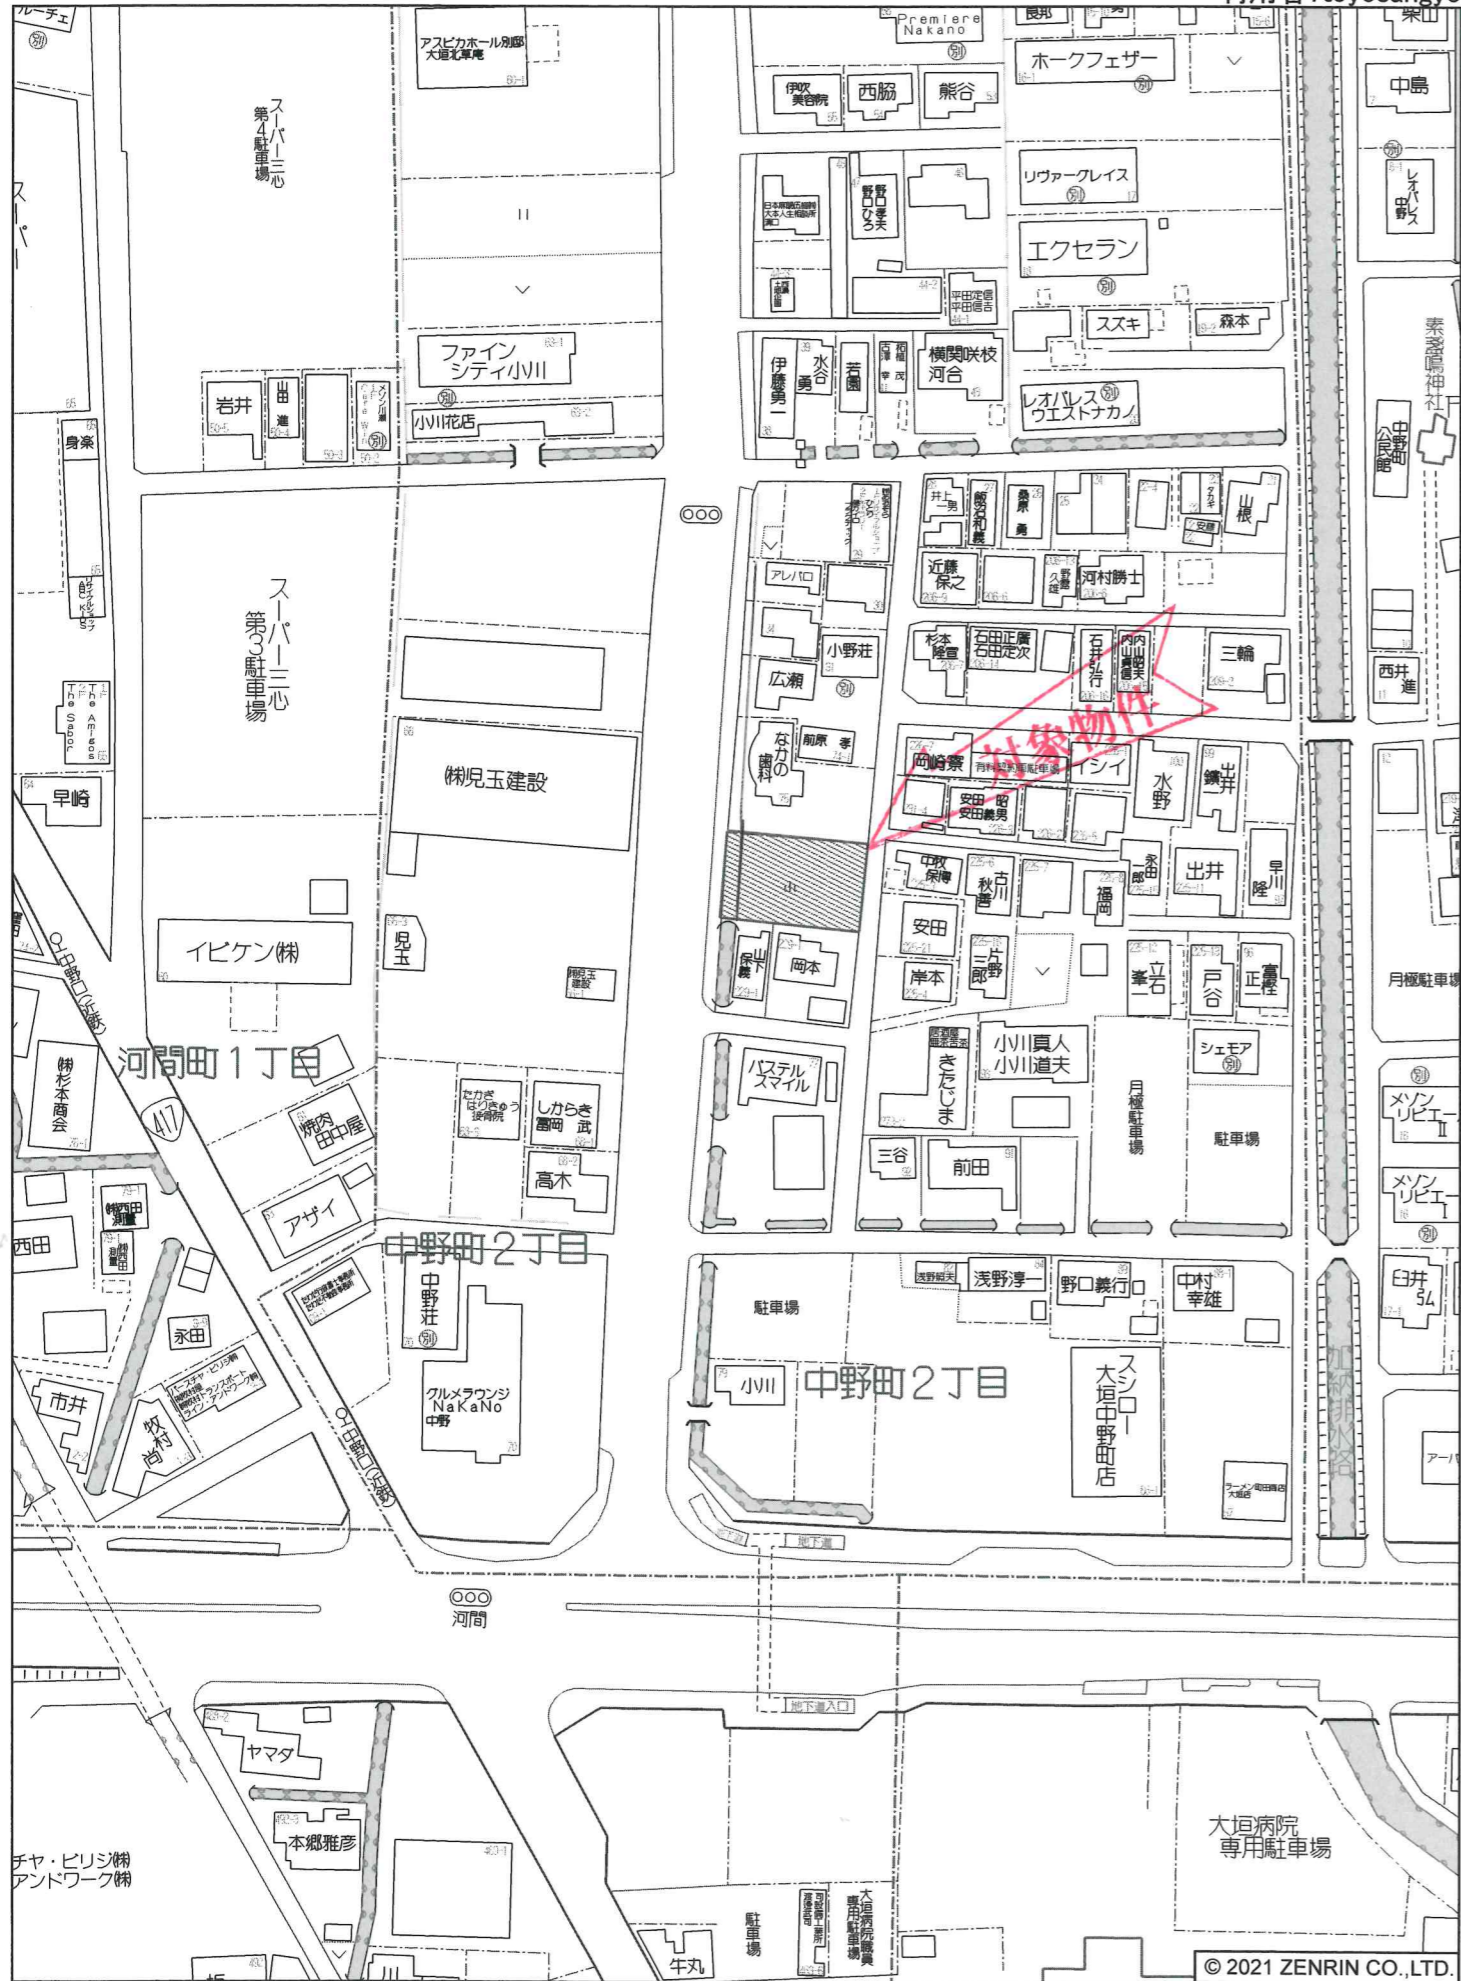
ルーチェ
アスピカホール別邸 大垣北草庵
Premiere Nakano
伊吹美容院
西脇
熊谷
ホークフェザー
中島
スーパー三心 第4駐車場
スーパー
野口ひろ子
野口孝夫
リヴァークレイス
レオパレス中野
エクセラン
平田定信 平田信吉
スズキ
森本
素盞嗚神社
ファイン シティ小川
伊藤勇一
水谷勇
若園
横関咲枝 河合
レオパレス ウエストナカノ
中野町公民館
岩井
山田進
メゾン川瀬
小川花店
身楽
井上一男
飯沼和義
桑原勇
山根
近藤保之
野久保
河村勝士
アレバロ
スーパー三心 第3駐車場
小野荘
杉本隆富
石田正廣 石田定次
石井弘行
内山省吾 内山信夫
三輪
広瀬
西井進
The Amigos
The Sabor
なかの歯科
前原孝
(株)児玉建設
対象物件
岡崎祭
イシイ
水野
出井
早崎
安田昭 安田義男
中牧保博
古川秋善
出井
早川隆
永田一郎
福岡
安田
イビケン(株)
児玉
山下保義
岡本
岸本
片野三郎
峯一
立石
戸谷
富樫正
月極駐車場
中野口(近鉄)
河間町1丁目
(株)杉本商会
417
パステル スマイル
きたじま
小川真人 小川道夫
シェモア
月極駐車場
駐車場
メゾン リビエール II
焼肉田中屋
たかぎ はりきゅう 接骨院
しからき 冨岡武
高木
三谷
前田
メゾン リビエール I
西田
アザイ
中野町2丁目
浅野淳一
野口義行
中村幸雄
臼井弘
中野荘
駐車場
永田
市井
牧村尚
クルメラウンジ NaKaNo 中野
小川
中野町2丁目
スシロー 大垣中野町店
加納排水路
中野口(近鉄)
地下道
河間
地下道入口
ヤマダ
本郷雅彦
大垣病院 専用駐車場
チヤ・ビリジ(株) アンドワーク(株)
駐車場
大垣病院職員専用駐車場
牛丸
© 2021 ZENRIN CO.,LTD.